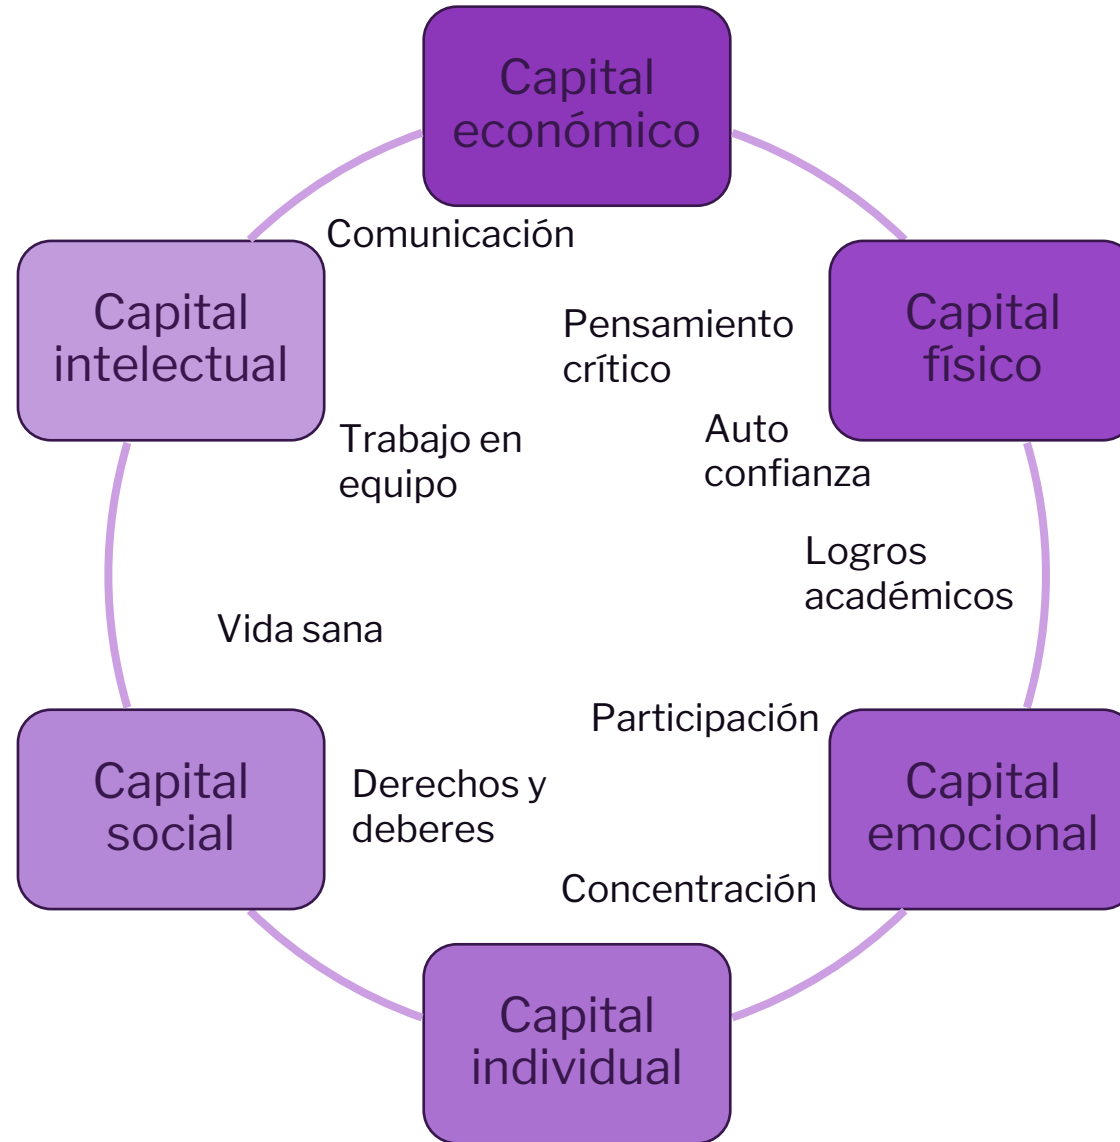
Capital económico

Comunicación

Capital intelectual

Pensamiento crítico

Capital físico

Trabajo en equipo

Auto confianza

Logros académicos

Vida sana

Participación

Capital social

Derechos y deberes

Capital emocional

Concentración

Capital individual